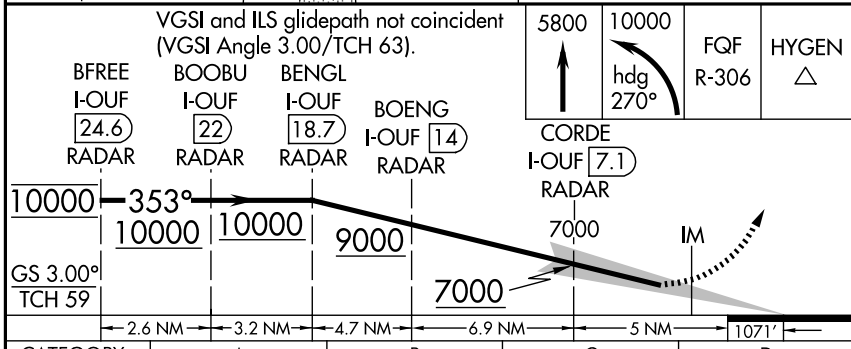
VGSI and ILS glidepath not coincident (VGSI Angle 3.00/TCH 63).

5800

10000
hdg
270°

FQF
R-306

HYGEN

BFREE
I-OUF
24.6
RADAR

BOOBU
I-OUF
22
RADAR

BENGL
I-OUF
18.7
RADAR

BOENG
I-OUF 14
RADAR

CORDE
I-OUF 7.1
RADAR

10000 353°

10000

10000

9000

7000

IM

GS 3.00°
TCH 59

7000

2.6 NM
3.2 NM
4.7 NM
6.9 NM
5 NM
1071'

CATEGORY